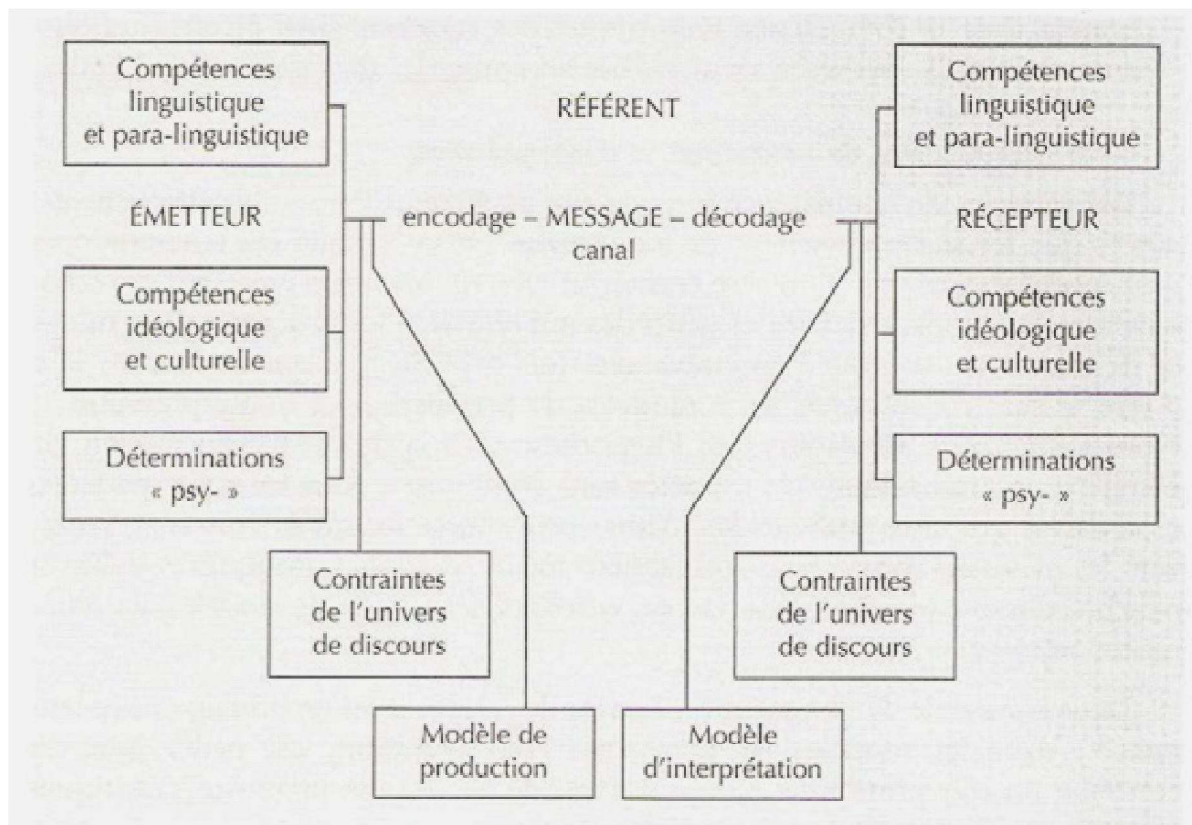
Compétences linguistique et para-linguistique

RÉFÉRENT

Compétences linguistique et para-linguistique

ÉMETTEUR

encodage – MESSAGE – décodage
canal

RÉCEPTEUR

Compétences idéologique et culturelle

Compétences idéologique et culturelle

Déterminations « psy- »

Déterminations « psy- »

Contraintes de l'univers de discours

Contraintes de l'univers de discours

Modèle de production

Modèle d'interprétation